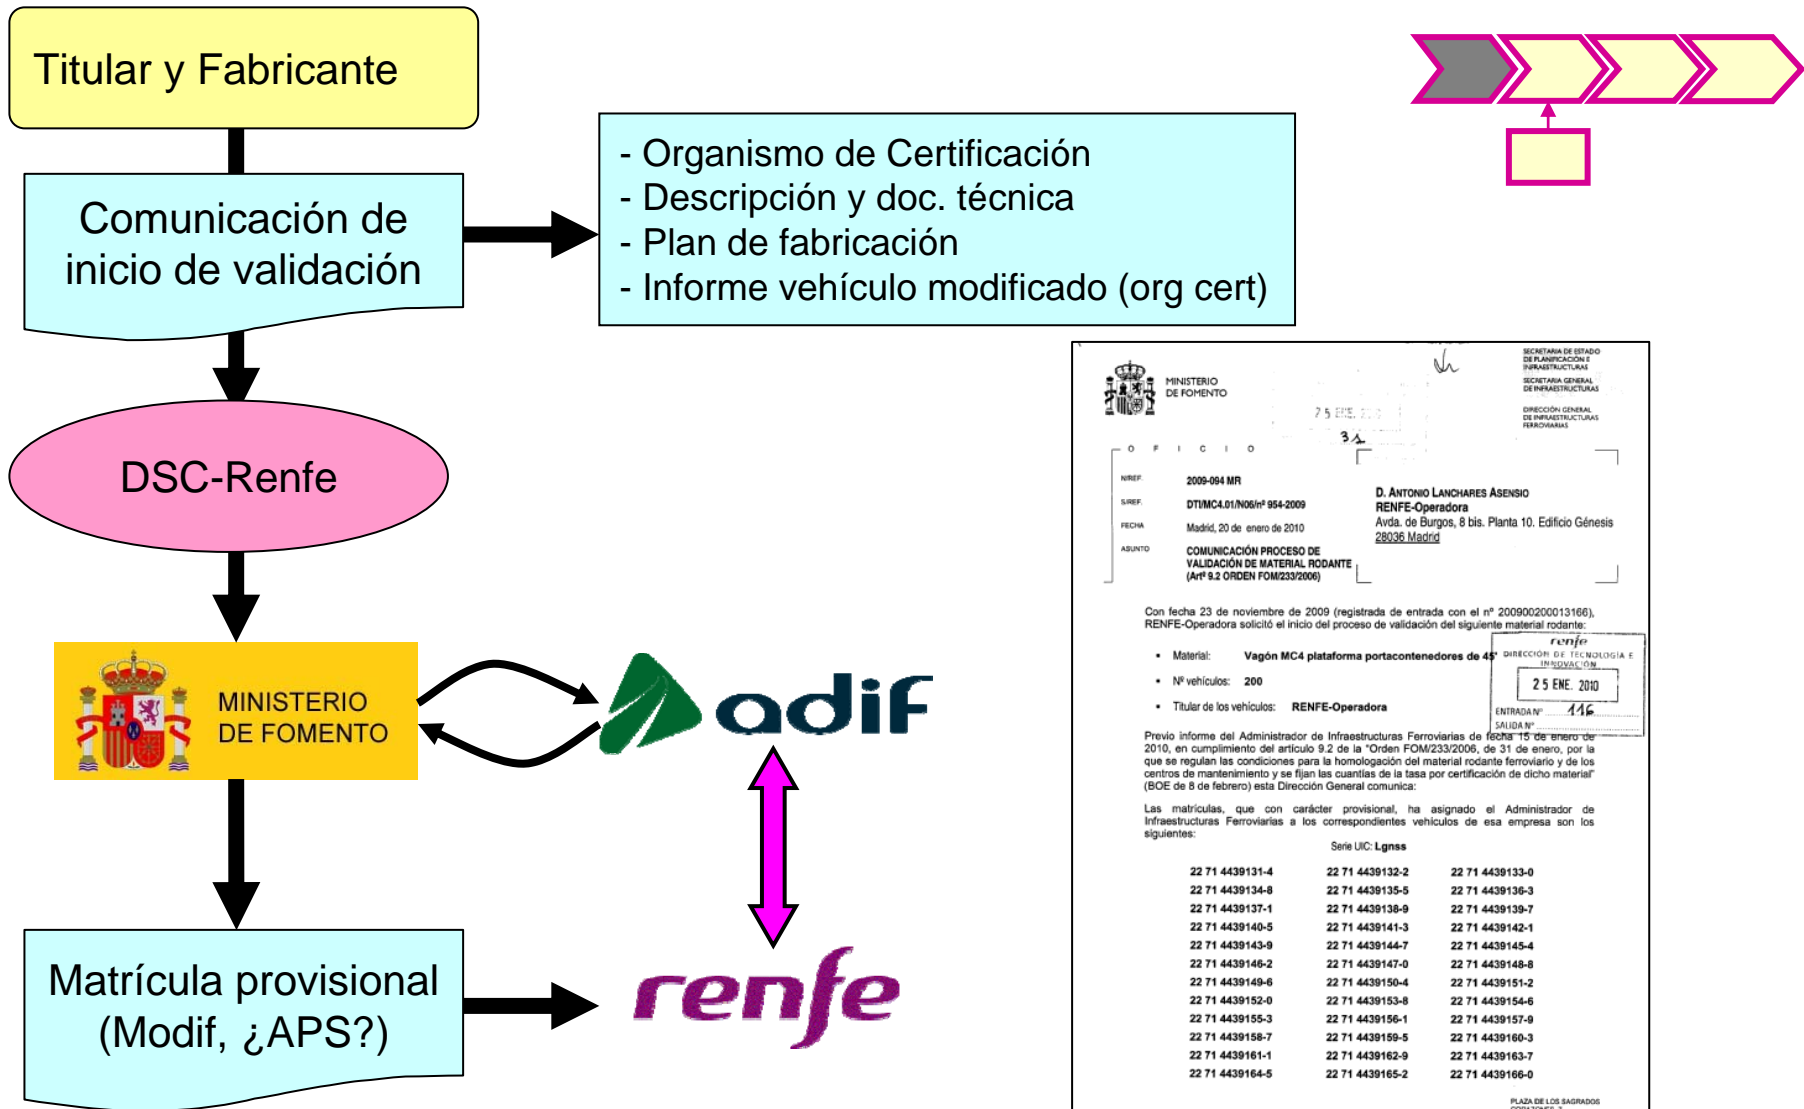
Titular y Fabricante

Comunicación de inicio de validación

- Organismo de Certificación
- Descripción y doc. técnica
- Plan de fabricación
- Informe vehículo modificado (org cert)

DSC-Renfe

MINISTERIO DE FOMENTO

adif

Matrícula provisional (Modif, ¿APS?)

renfe

MINISTERIO DE FOMENTO

SECRETARIA DE ESTADO DE PLANIFICACIÓN E INFRAESTRUCTURAS
SECRETARIA GENERAL DE INFRAESTRUCTURAS
DIRECCIÓN GENERAL DE INFRAESTRUCTURAS FERROVIARIAS

OFICIO

N/REF. 2009-094 MR
S/REF. DTI/MC4.01/N06/nº 954-2009
FECHA Madrid, 20 de enero de 2010
ASUNTO COMUNICACIÓN PROCESO DE VALIDACIÓN DE MATERIAL RODANTE (Artº 9.2 ORDEN FOM/233/2006)

D. ANTONIO LANCHARES ASENSIO
RENFE-Operadora
Avda. de Burgos, 8 bis. Planta 10. Edificio Génesis
28036 Madrid

Con fecha 23 de noviembre de 2009 (registrada de entrada con el nº 200900200013166), RENFE-Operadora solicitó el inicio del proceso de validación del siguiente material rodante:

• Material: Vagón MC4 plataforma portacontenedores de 45'
• Nº vehículos: 200
• Titular de los vehículos: RENFE-Operadora

renfe
DIRECCIÓN DE TECNOLOGÍA E INNOVACIÓN
25 ENE. 2010
ENTRADA Nº 116
SALIDA Nº

Previo informe del Administrador de Infraestructuras Ferroviarias de fecha 15 de enero de 2010, en cumplimiento del artículo 9.2 de la "Orden FOM/233/2006, de 31 de enero, por la que se regulan las condiciones para la homologación del material rodante ferroviario y de los centros de mantenimiento y se fijan las cuantías de la tasa por certificación de dicho material" (BOE de 8 de febrero) esta Dirección General comunica:

Las matrículas, que con carácter provisional, ha asignado el Administrador de Infraestructuras Ferroviarias a los correspondientes vehículos de esa empresa son los siguientes:

Serie UIC: Lgnss

| | | |
|---|---|---|
| 22 71 4439131-4 | 22 71 4439132-2 | 22 71 4439133-0 |
| 22 71 4439134-8 | 22 71 4439135-5 | 22 71 4439136-3 |
| 22 71 4439137-1 | 22 71 4439138-9 | 22 71 4439139-7 |
| 22 71 4439140-5 | 22 71 4439141-3 | 22 71 4439142-1 |
| 22 71 4439143-9 | 22 71 4439144-7 | 22 71 4439145-4 |
| 22 71 4439146-2 | 22 71 4439147-0 | 22 71 4439148-8 |
| 22 71 4439149-6 | 22 71 4439150-4 | 22 71 4439151-2 |
| 22 71 4439152-0 | 22 71 4439153-8 | 22 71 4439154-6 |
| 22 71 4439155-3 | 22 71 4439156-1 | 22 71 4439157-9 |
| 22 71 4439158-7 | 22 71 4439159-5 | 22 71 4439160-3 |
| 22 71 4439161-1 | 22 71 4439162-9 | 22 71 4439163-7 |
| 22 71 4439164-5 | 22 71 4439165-2 | 22 71 4439166-0 |

PLAZA DE LOS SAGRADOS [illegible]